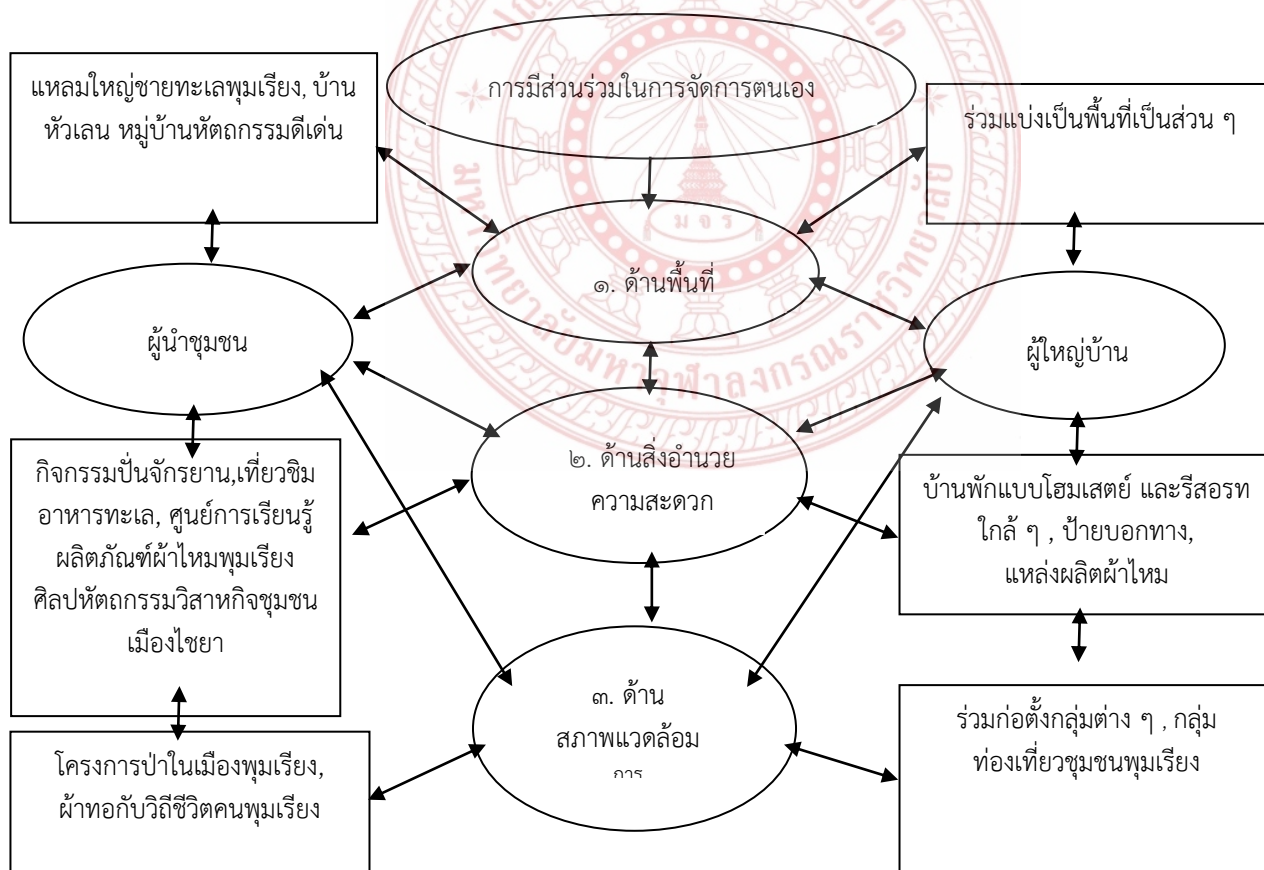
การมีส่วนร่วมในการจัดการตนเอง

แหลมใหญ่ชายทะเลพุมเรียง, บ้านหัวเลน หมู่บ้านหัตถกรรมดีเด่น

ร่วมแบ่งเป็นพื้นที่เป็นส่วน ๆ

๑. ด้านพื้นที่

ผู้นำชุมชน

ผู้ใหญ่บ้าน

๒. ด้านสิ่งอำนวยความสะดวก

กิจกรรมปั่นจักรยาน,เที่ยวชิมอาหารทะเล, ศูนย์การเรียนรู้ผลิตภัณฑ์ผ้าไหมพุมเรียง ศิลปหัตถกรรมวิสาหกิจชุมชนเมืองไชยา

บ้านพักแบบโฮมเสตย์ และรีสอรทใกล้ ๆ , ป้ายบอกทาง, แหล่งผลิตผ้าไหม

๓. ด้านสภาพแวดล้อม

การ

โครงการป่าในเมืองพุมเรียง, ผ้าทอกับวิถีชีวิตคนพุมเรียง

ร่วมก่อตั้งกลุ่มต่าง ๆ , กลุ่มท่องเที่ยวชุมชนพุมเรียง

มหาวิทยาลัยมหาจุฬาลงกรณราชวิทยาลัย

มจร